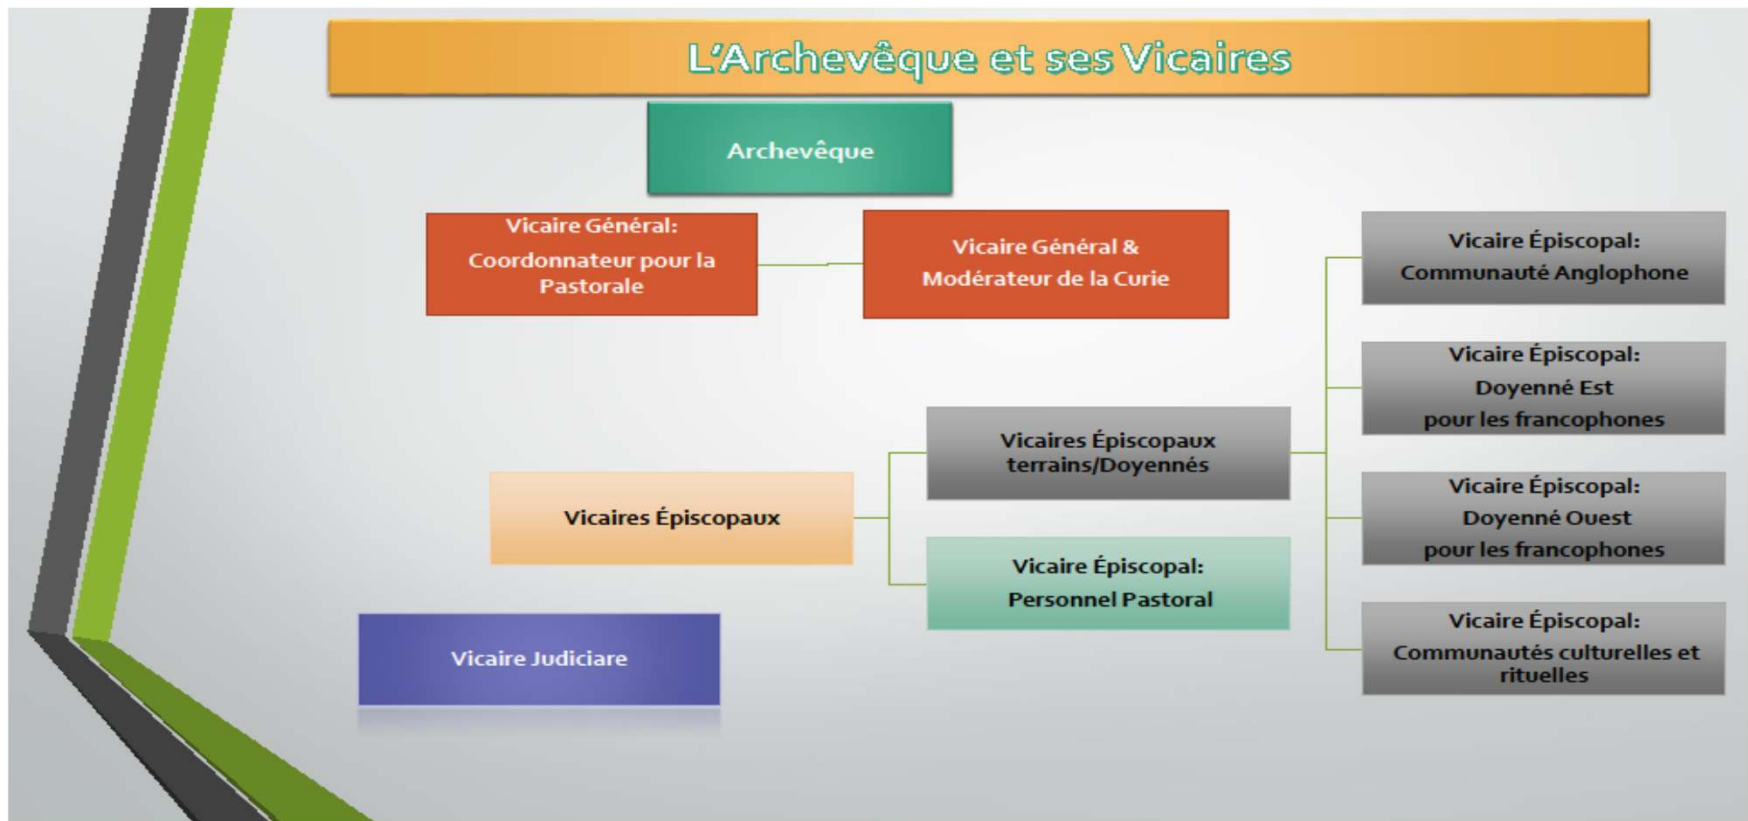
L'Archevêque et ses Vicaires

Archevêque

Vicaire Général:
Coordonnateur pour la Pastorale

Vicaire Général &
Modérateur de la Curie

Vicaire Épiscopal:
Communauté Anglophone

Vicaire Épiscopal:
Doyenné Est
pour les francophones

Vicaires Épiscopaux
terrains/Doyennés

Vicaires Épiscopaux

Vicaire Épiscopal:
Doyenné Ouest
pour les francophones

Vicaire Épiscopal:
Personnel Pastoral

Vicaire Épiscopal:
Communautés culturelles et rituelles

Vicaire Judiciare